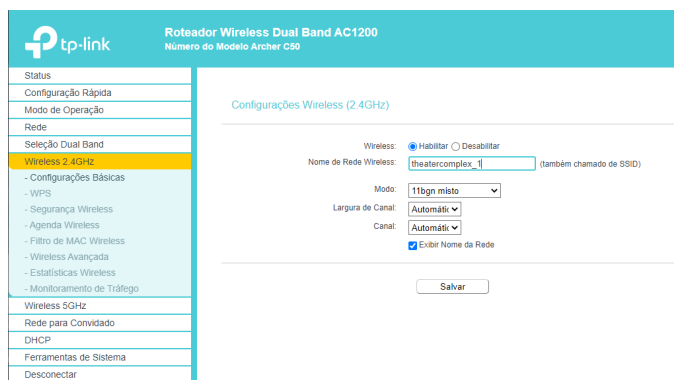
tp-link

Roteador Wireless Dual Band AC1200
Número do Modelo Archer C50

Status
Configuração Rápida
Modo de Operação
Rede
Seleção Dual Band
Wireless 2.4GHz
- Configurações Básicas
- WPS
- Segurança Wireless
- Agenda Wireless
- Filtro de MAC Wireless
- Wireless Avançada
- Estatísticas Wireless
- Monitoramento de Tráfego
Wireless 5GHz
Rede para Convidado
DHCP
Ferramentas de Sistema
Desconectar

Configurações Wireless (2.4GHz)

Wireless: Habilitar Desabilitar
Nome de Rede Wireless: theatercomplex_1 (também chamado de SSID)

Modo: 11bgn misto
Largura de Canal: Automátic
Canal: Automátic
Exibir Nome da Rede

Salvar